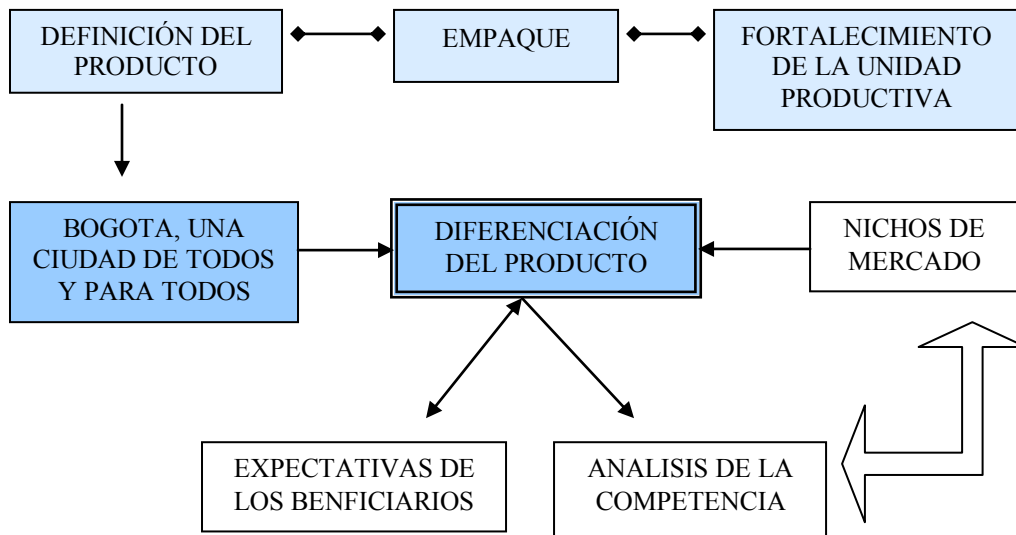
DEFINICIÓN DEL PRODUCTO

EMPAQUE

FORTALECIMIENTO DE LA UNIDAD PRODUCTIVA

BOGOTA, UNA CIUDAD DE TODOS Y PARA TODOS

DIFERENCIACIÓN DEL PRODUCTO

NICHOS DE MERCADO

EXPECTATIVAS DE LOS BENFICIARIOS

ANALISIS DE LA COMPETENCIA